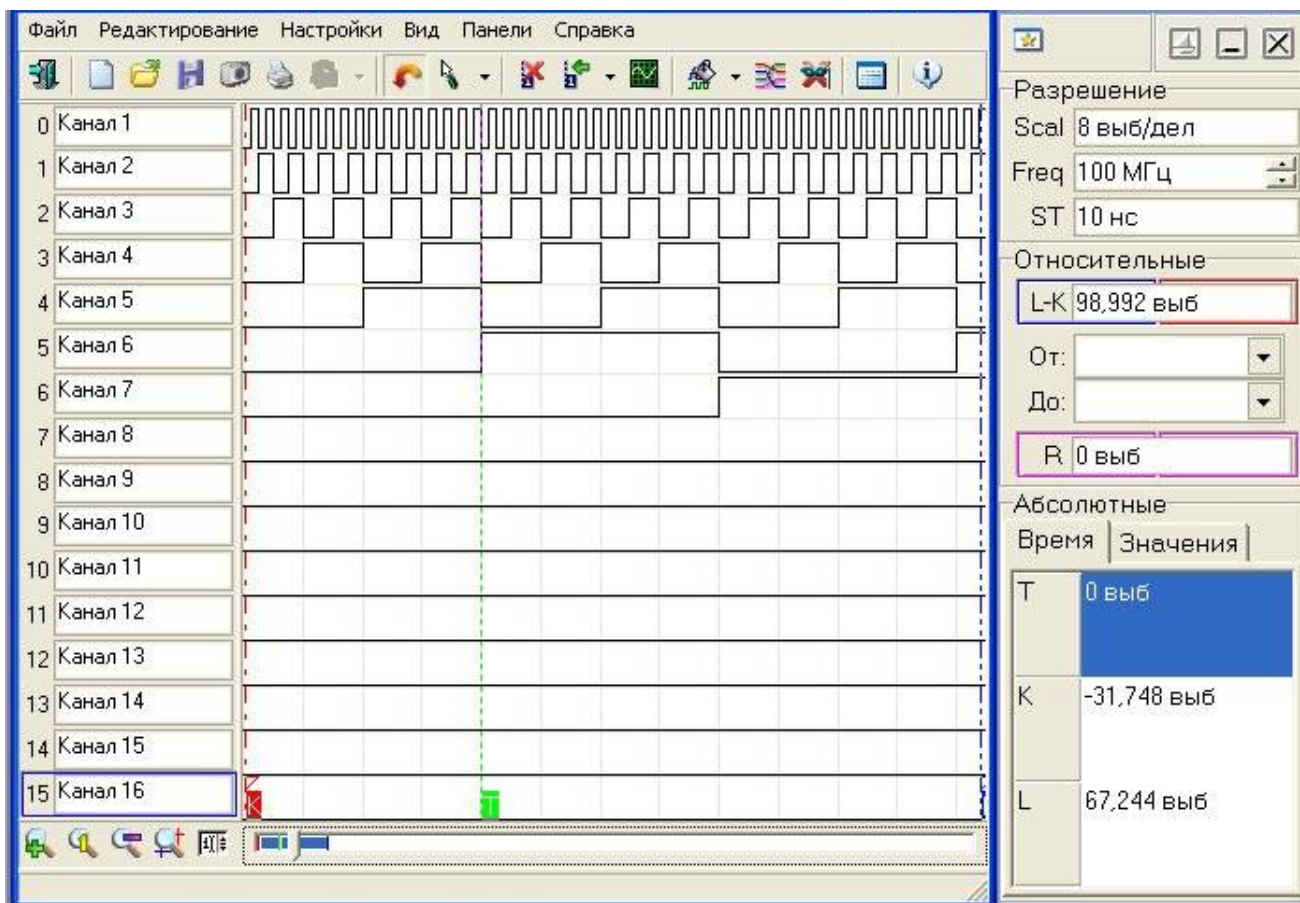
Файл Редактирование Настройки Вид Панели Справка

0 Канал 1
1 Канал 2
2 Канал 3
3 Канал 4
4 Канал 5
5 Канал 6
6 Канал 7
7 Канал 8
8 Канал 9
9 Канал 10
10 Канал 11
11 Канал 12
12 Канал 13
13 Канал 14
14 Канал 15
15 Канал 16

K
T

Разрешение
Scal 8 выб/дел
Freq 100 МГц
ST 10 нс

Относительные
L-K 98,992 выб
От:
До:
R 0 выб

Абсолютные
Время | Значения

| T | 0 выб |
|---|---|
| K | -31,748 выб |
| L | 67,244 выб |